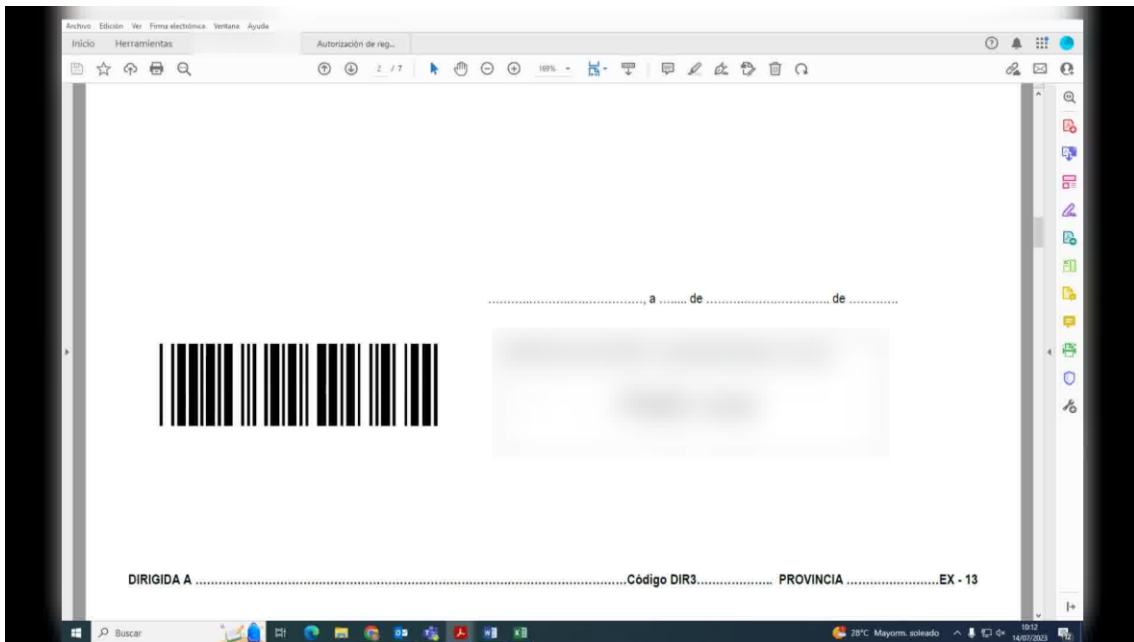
Archivo Edición Ver Firma electrónica Ventana Ayuda
Inicio Herramientas
Autorización de reg...
2 / 7
100%

.................................., a ........ de .................................. de .............

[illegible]

DIRIGIDA A ..................................................................................................................Código DIR3..................... PROVINCIA .........................EX - 13

Buscar
28°C Mayorm. soleado
10:12
14/07/2023